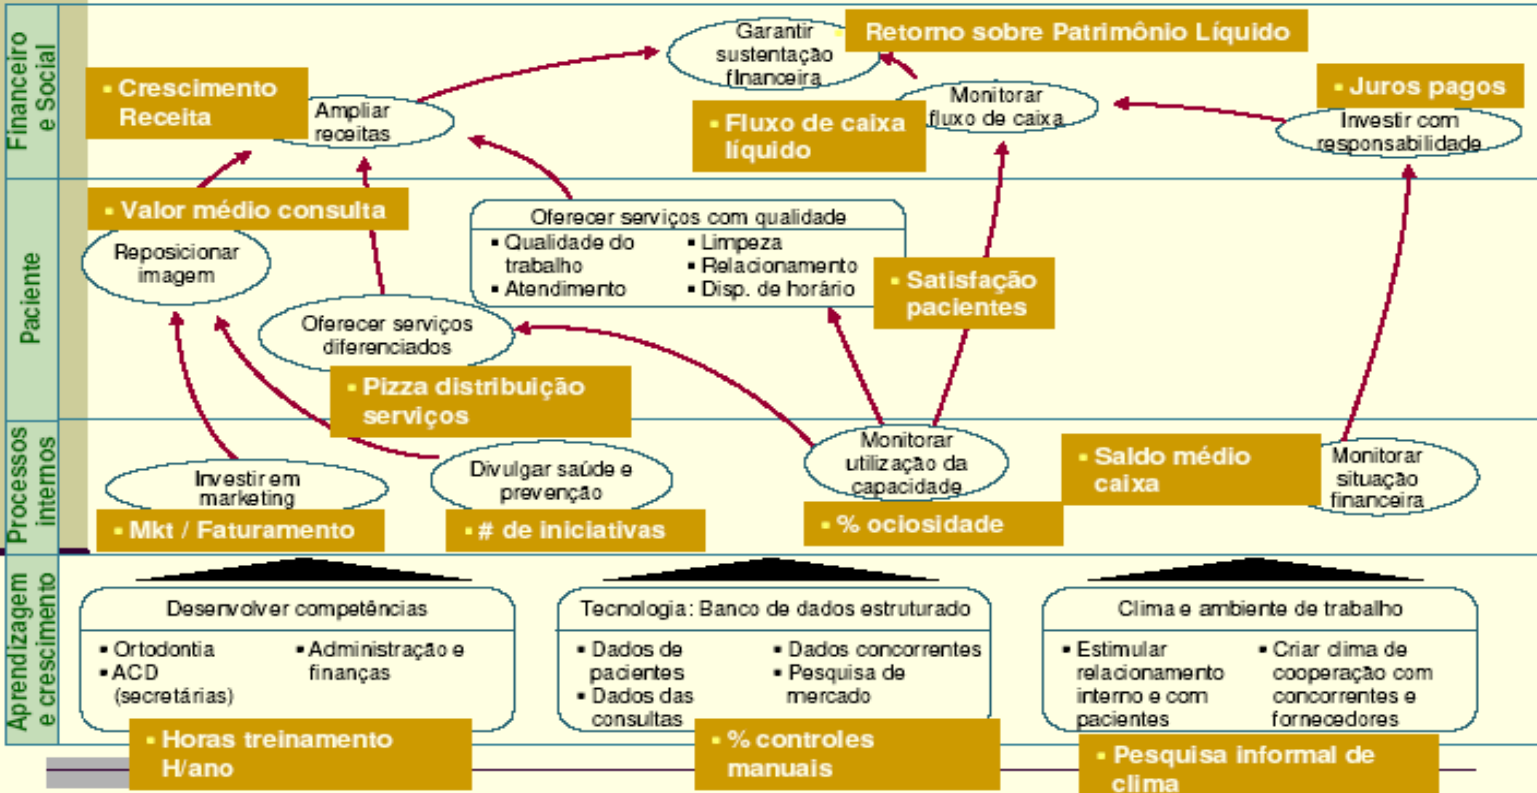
Financeiro e Social

Garantir sustentação financeira

▪ Retorno sobre Patrimônio Líquido

▪ Crescimento Receita

Ampliar receitas

▪ Fluxo de caixa líquido

Monitorar fluxo de caixa

▪ Juros pagos

Investir com responsabilidade

Paciente

▪ Valor médio consulta

Reposicionar imagem

Oferecer serviços com qualidade
▪ Qualidade do trabalho
▪ Atendimento
▪ Limpeza
▪ Relacionamento
▪ Disp. de horário

▪ Satisfação pacientes

Oferecer serviços diferenciados

▪ Pizza distribuição serviços

Processos internos

Investir em marketing

▪ Mkt / Faturamento

Divulgar saúde e prevenção

▪ # de iniciativas

Monitorar utilização da capacidade

▪ % ociosidade

▪ Saldo médio caixa

Monitorar situação financeira

Aprendizagem e crescimento

Desenvolver competências
▪ Ortodontia
▪ ACD (secretárias)
▪ Administração e finanças

▪ Horas treinamento H/ano

Tecnologia: Banco de dados estruturado
▪ Dados de pacientes
▪ Dados das consultas
▪ Dados concorrentes
▪ Pesquisa de mercado

▪ % controles manuais

Clima e ambiente de trabalho
▪ Estimular relacionamento interno e com pacientes
▪ Criar clima de cooperação com concorrentes e fornecedores

▪ Pesquisa informal de clima